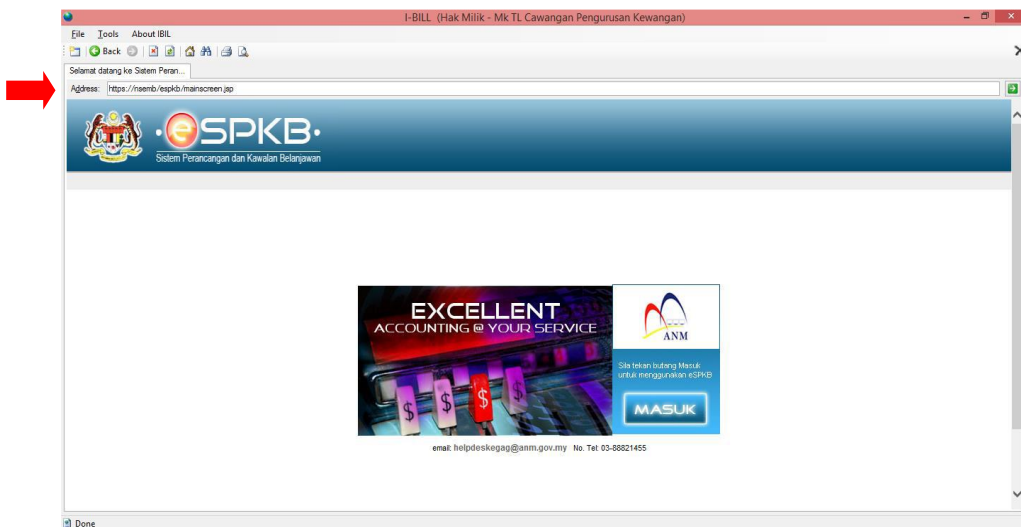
I-BILL (Hak Milik - Mk TL Cawangan Pengurusan Kewangan)

File Tools About IBIL

Back

Selamat datang ke Sistem Peran...

Address: https://nsemb/espkb/mainscreen.jsp

·eSPKB·
Sistem Perancangan dan Kawalan Belanjawan

EXCELLENT
ACCOUNTING @ YOUR SERVICE

ANM

Sila tekan butang Masuk untuk menggunakan eSPKB

MASUK

email: helpdeskegag@anm.gov.my No. Tel: 03-88821455

Done